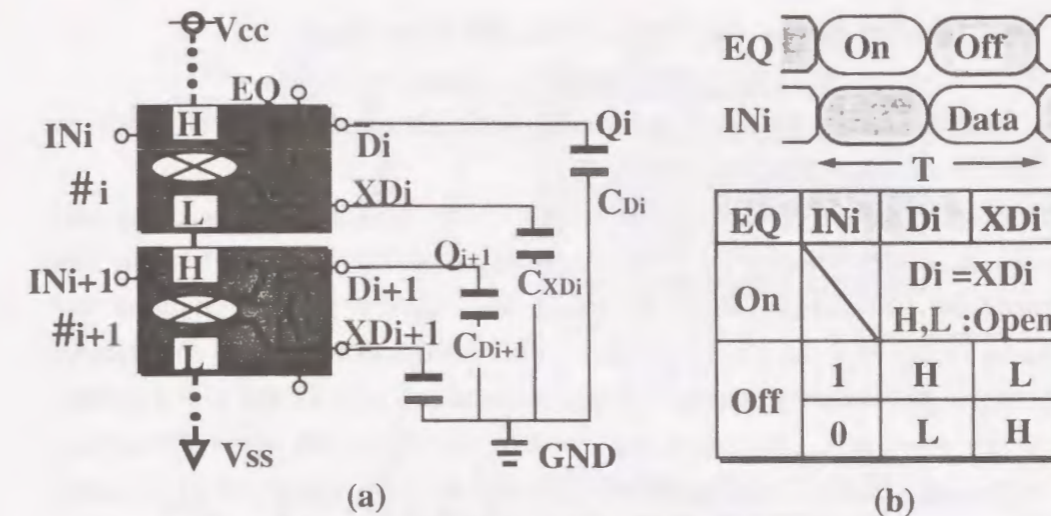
Vcc
EQ
INi
H
Di
Qi
#i
XDi
CDi
L
H
Qi+1
INi+1
Di+1
CXDi
#i+1
XDi+1
CDi+1
L
Vss
GND
(a)

EQ On Off
INi Data
T

| EQ | INi | Di | XDi |
|---|---|---|---|
| On | | Di =XDi H,L :Open | |
| Off | 1 | H | L |
| | 0 | L | H |

(b)